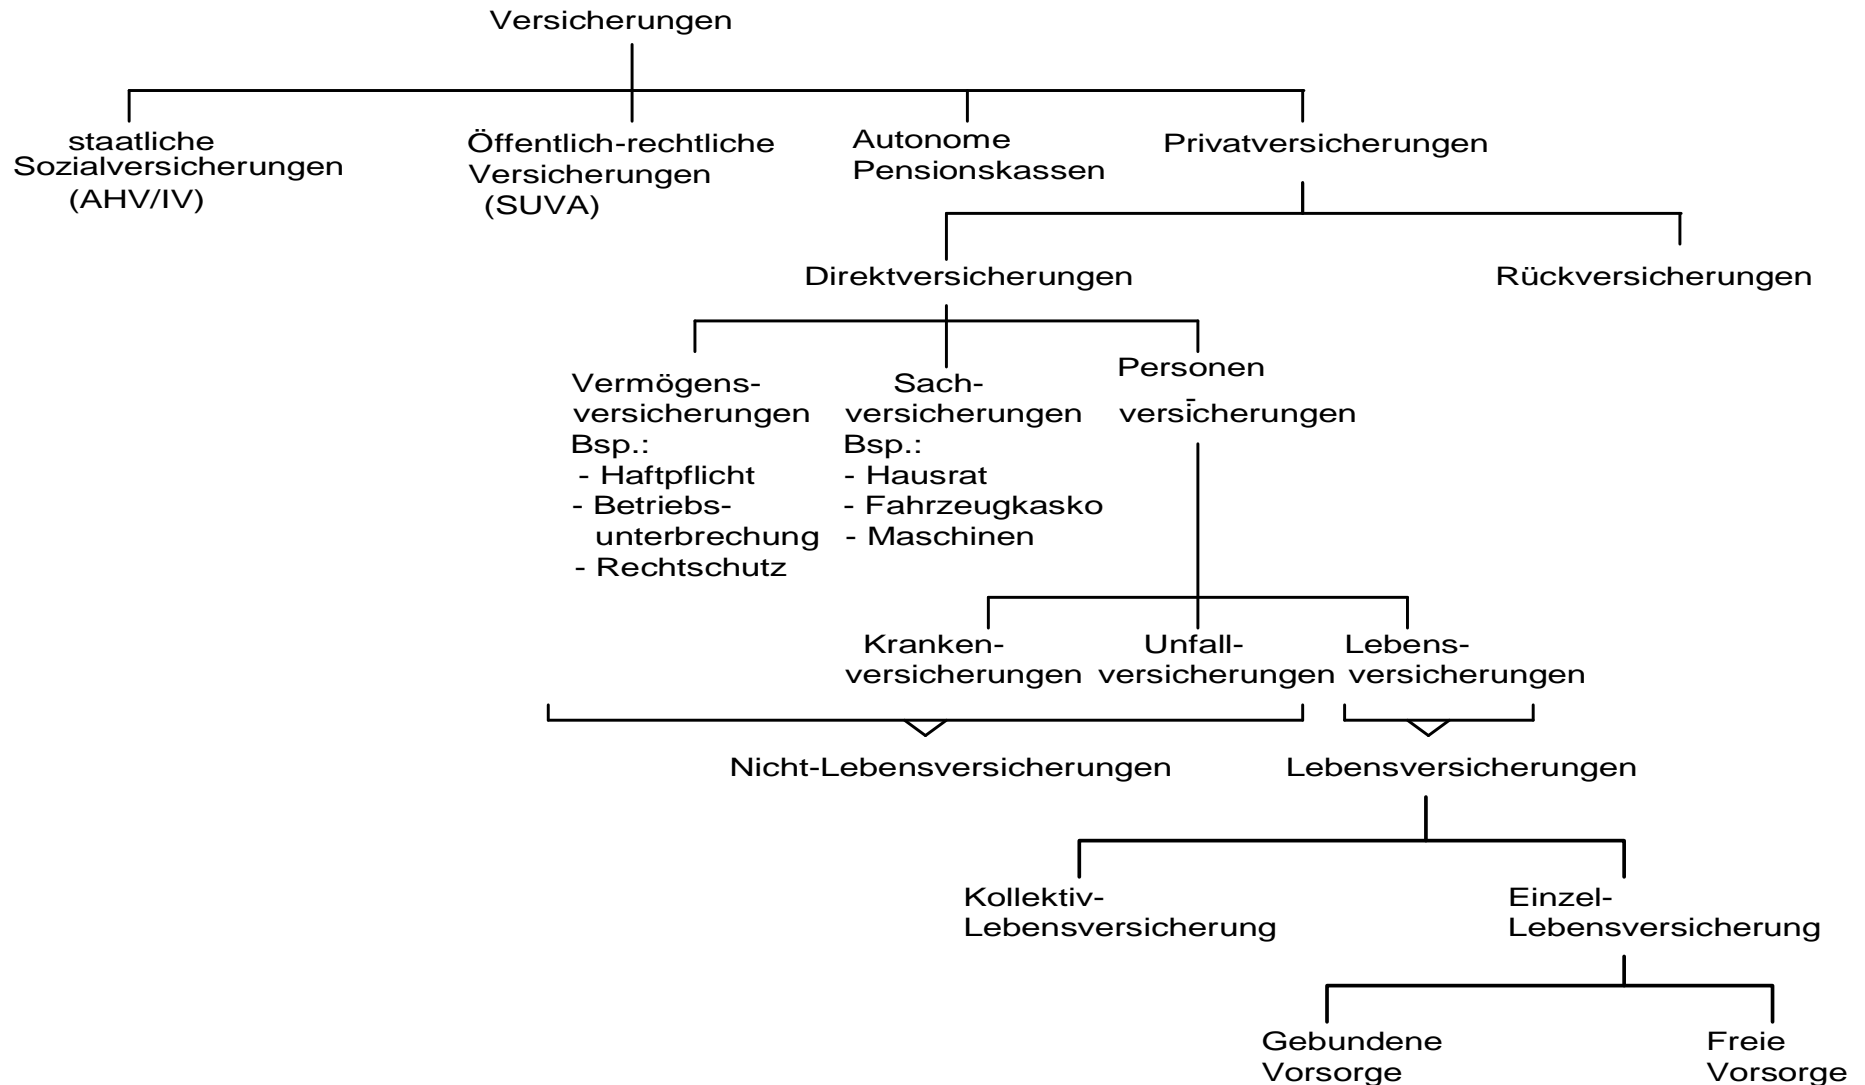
Versicherungen

staatliche Sozialversicherungen (AHV/IV)

Öffentlich-rechtliche Versicherungen (SUVA)

Autonome Pensionskassen

Privatversicherungen

Direktversicherungen

Rückversicherungen

Vermögensversicherungen
Bsp.:
- Haftpflicht
- Betriebsunterbrechung
- Rechtschutz

Sachversicherungen
Bsp.:
- Hausrat
- Fahrzeugkasko
- Maschinen

Personen versicherungen

Krankenversicherungen

Unfallversicherungen

Lebensversicherungen

Nicht-Lebensversicherungen

Lebensversicherungen

Kollektiv-Lebensversicherung

Einzel-Lebensversicherung

Gebundene Vorsorge

Freie Vorsorge